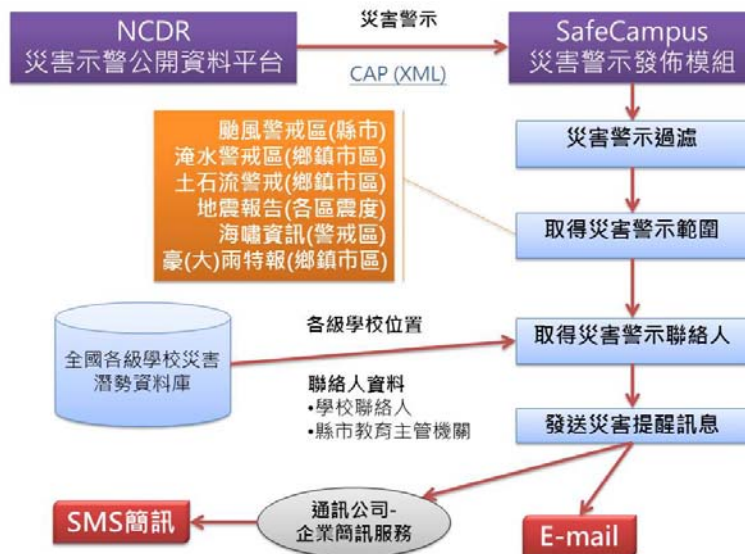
NCDR
災害示警公開資料平台

災害警示

CAP (XML)

SafeCampus
災害警示發佈模組

災害警示過濾

颱風警戒區(縣市)
淹水警戒區(鄉鎮市區)
土石流警戒(鄉鎮市區)
地震報告(各區震度)
海嘯資訊(警戒區)
豪(大)雨特報(鄉鎮市區)

取得災害警示範圍

全國各級學校災害潛勢資料庫

各級學校位置

取得災害警示聯絡人

聯絡人資料
•學校聯絡人
•縣市教育主管機關

發送災害提醒訊息

SMS簡訊

通訊公司-
企業簡訊服務

E-mail